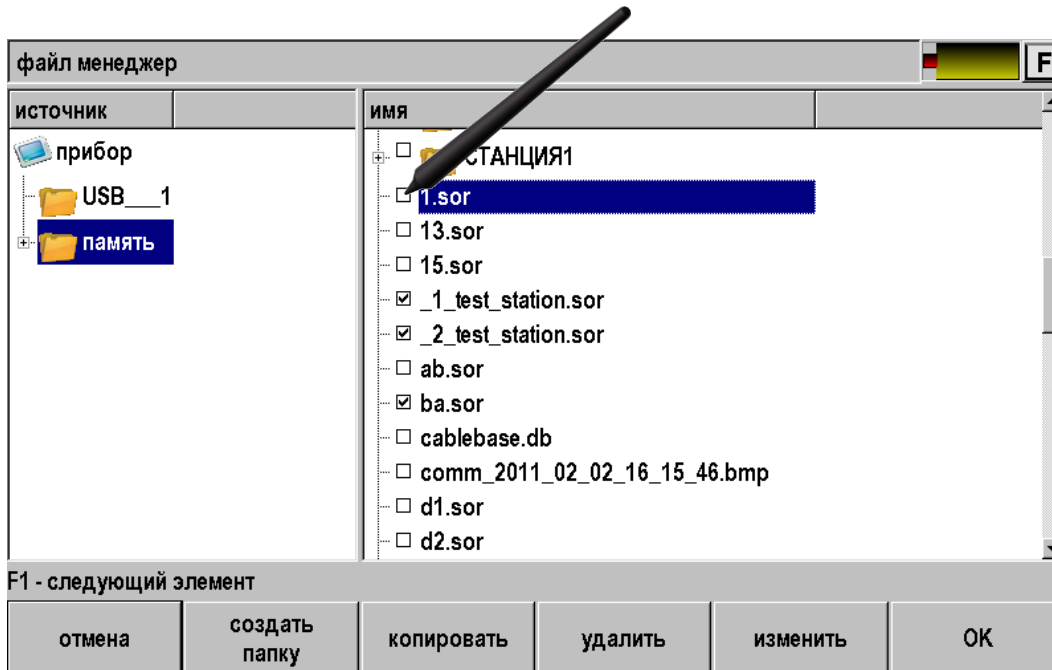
файл менеджер

F

источник

прибор

USB___1

память

имя

СТАНЦИЯ1

1.sor

13.sor

15.sor

_1_test_station.sor

_2_test_station.sor

ab.sor

ba.sor

cablebase.db

comm_2011_02_02_16_15_46.bmp

d1.sor

d2.sor

F1 - следующий элемент

отмена

создать папку

копировать

удалить

изменить

OK